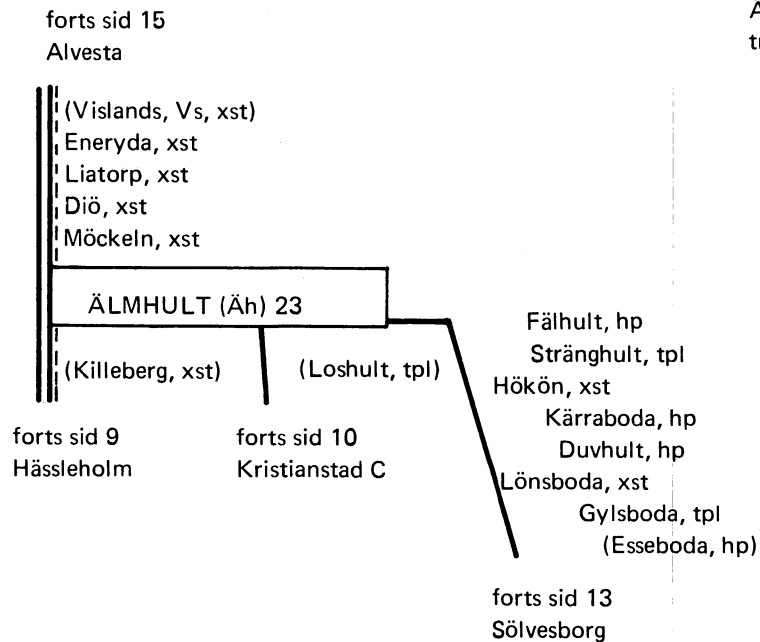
forts sid 15
Alvesta

(Vislands, Vs, xst)
Eneryda, xst
Liatorp, xst
Diö, xst
Möckeln, xst

ÄLMHULT (Äh) 23

(Killeberg, xst)

(Loshult, tpl)

Fälhult, hp
Stränghult, tpl
Hökön, xst
Kärraboda, hp
Duvhult, hp
Lönsboda, xst
Gylsboda, tpl
(Esseboda, hp)

forts sid 9
Hässleholm

forts sid 10
Kristianstad C

forts sid 13
Sölvesborg

A
tı